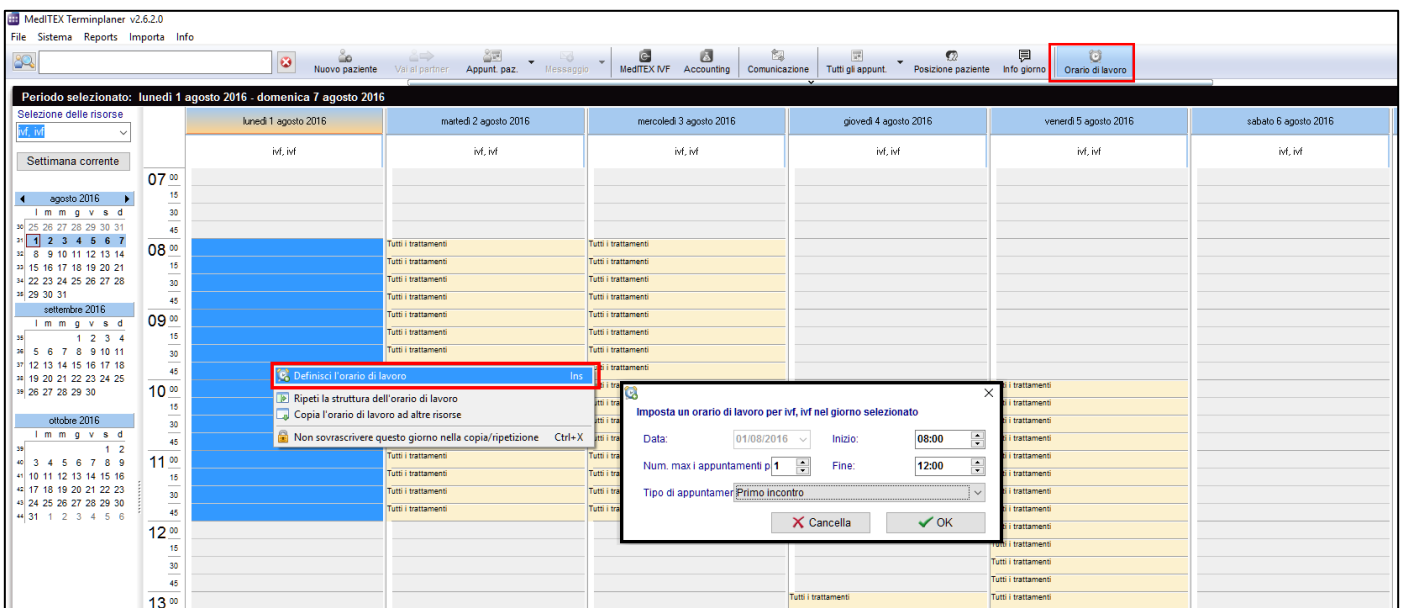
MedITEX Terminplaner v2.6.2.0
File Sistema Reports Importa Info

Nuovo paziente Vai al partner Appunt. paz. Messaggio MedITEX IVF Accounting Comunicazione Tutti gli appunt. Posizione paziente Info giorno Orario di lavoro

Periodo selezionato: lunedì 1 agosto 2016 - domenica 7 agosto 2016

Selezione delle risorse
ivf, ivf
Settimana corrente

agosto 2016
l m m g v s d
30 25 26 27 28 29 30 31
31 1 2 3 4 5 6 7
32 8 9 10 11 12 13 14
33 15 16 17 18 19 20 21
34 22 23 24 25 26 27 28
35 29 30 31

settembre 2016
l m m g v s d
35 1 2 3 4
36 5 6 7 8 9 10 11
37 12 13 14 15 16 17 18
38 19 20 21 22 23 24 25
39 26 27 28 29 30

ottobre 2016
l m m g v s d
39 1 2
40 3 4 5 6 7 8 9
41 10 11 12 13 14 15 16
42 17 18 19 20 21 22 23
43 24 25 26 27 28 29 30
44 31 1 2 3 4 5 6

| lunedì 1 agosto 2016 | martedì 2 agosto 2016 | mercoledì 3 agosto 2016 | giovedì 4 agosto 2016 | venerdì 5 agosto 2016 | sabato 6 agosto 2016 |
|---|---|---|---|---|---|
| ivf, ivf | ivf, ivf | ivf, ivf | ivf, ivf | ivf, ivf | ivf, ivf |

07 00 15 30 45
08 00 15 30 45
09 00 15 30 45
10 00 15 30 45
11 00 15 30 45
12 00 15 30 45
13 00

Tutti i trattamenti

Definisci l'orario di lavoro Ins
Ripeti la struttura dell'orario di lavoro
Copia l'orario di lavoro ad altre risorse
Non sovrascrivere questo giorno nella copia/ripetizione Ctrl+X

Imposta un orario di lavoro per ivf, ivf nel giorno selezionato
Data: 01/08/2016 Inizio: 08:00
Num. max i appuntamenti p 1 Fine: 12:00
Tipo di appuntamer Primo incontro
Cancella OK